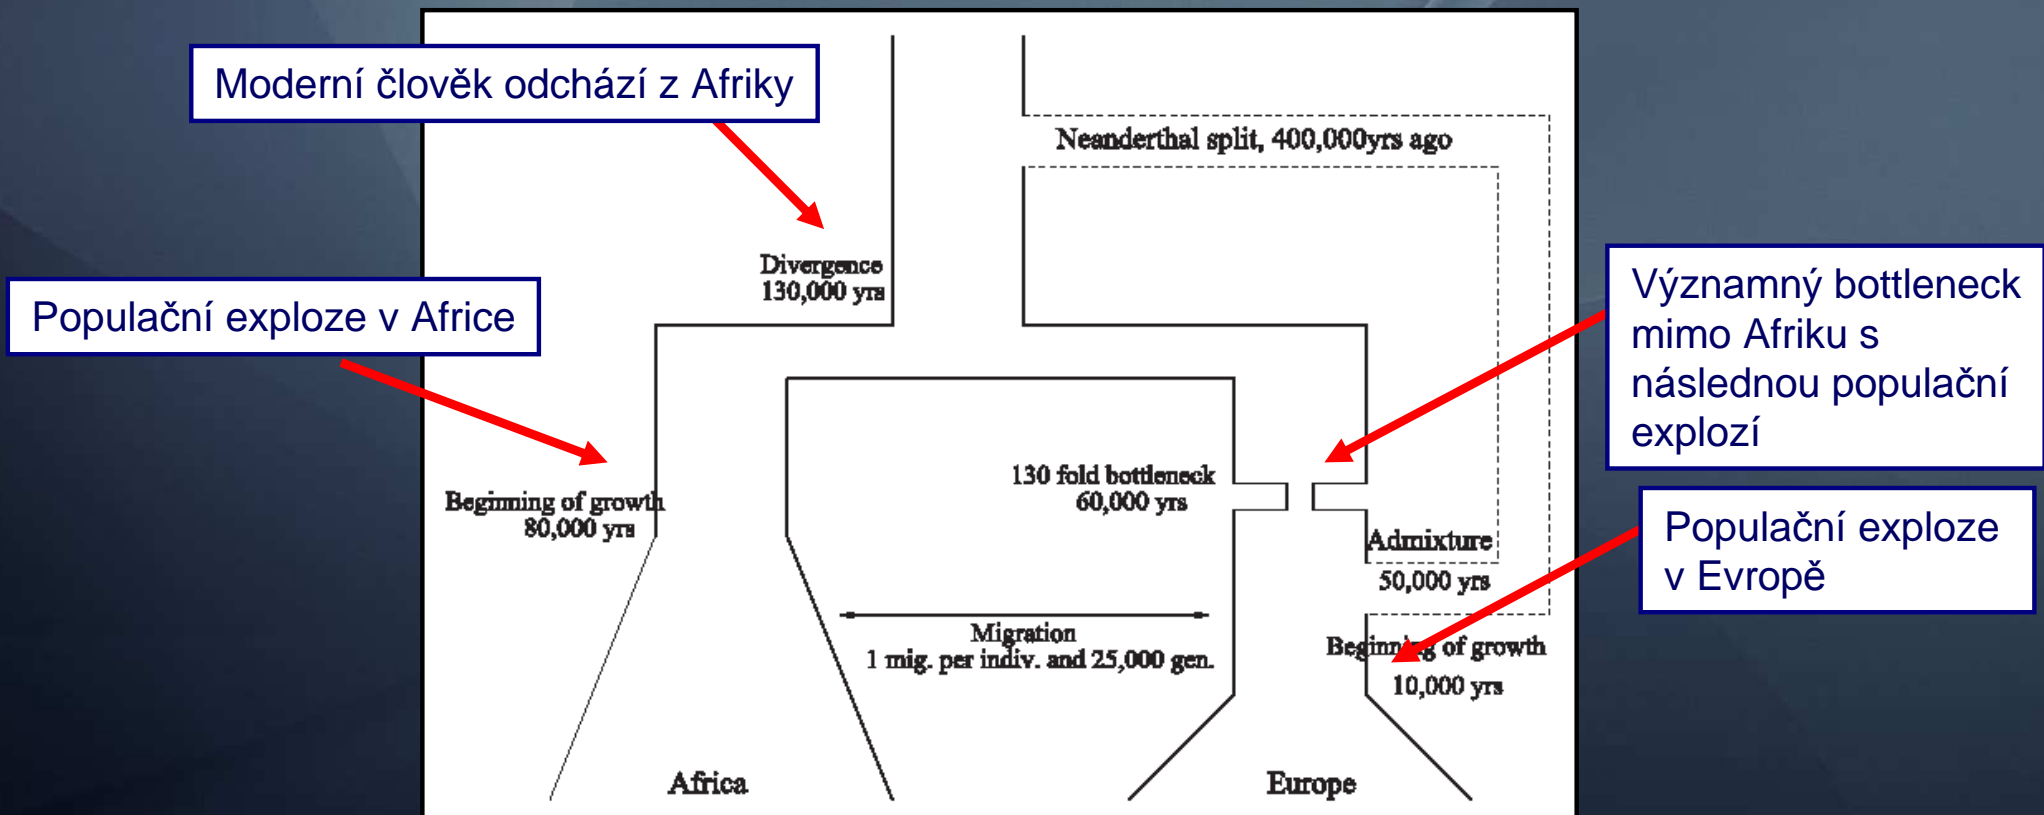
Moderní člověk odchází z Afriky

Neanderthal split, 400,000yrs ago

Divergence
130,000 yrs

Populační exploze v Africe

Významný bottleneck mimo Afriku s následnou populační explozí

130 fold bottleneck
60,000 yrs

Beginning of growth
80,000 yrs

Admixture
50,000 yrs

Populační exploze v Evropě

Migration
1 mig. per indiv. and 25,000 gen.

Beginning of growth
10,000 yrs

Africa

Europe